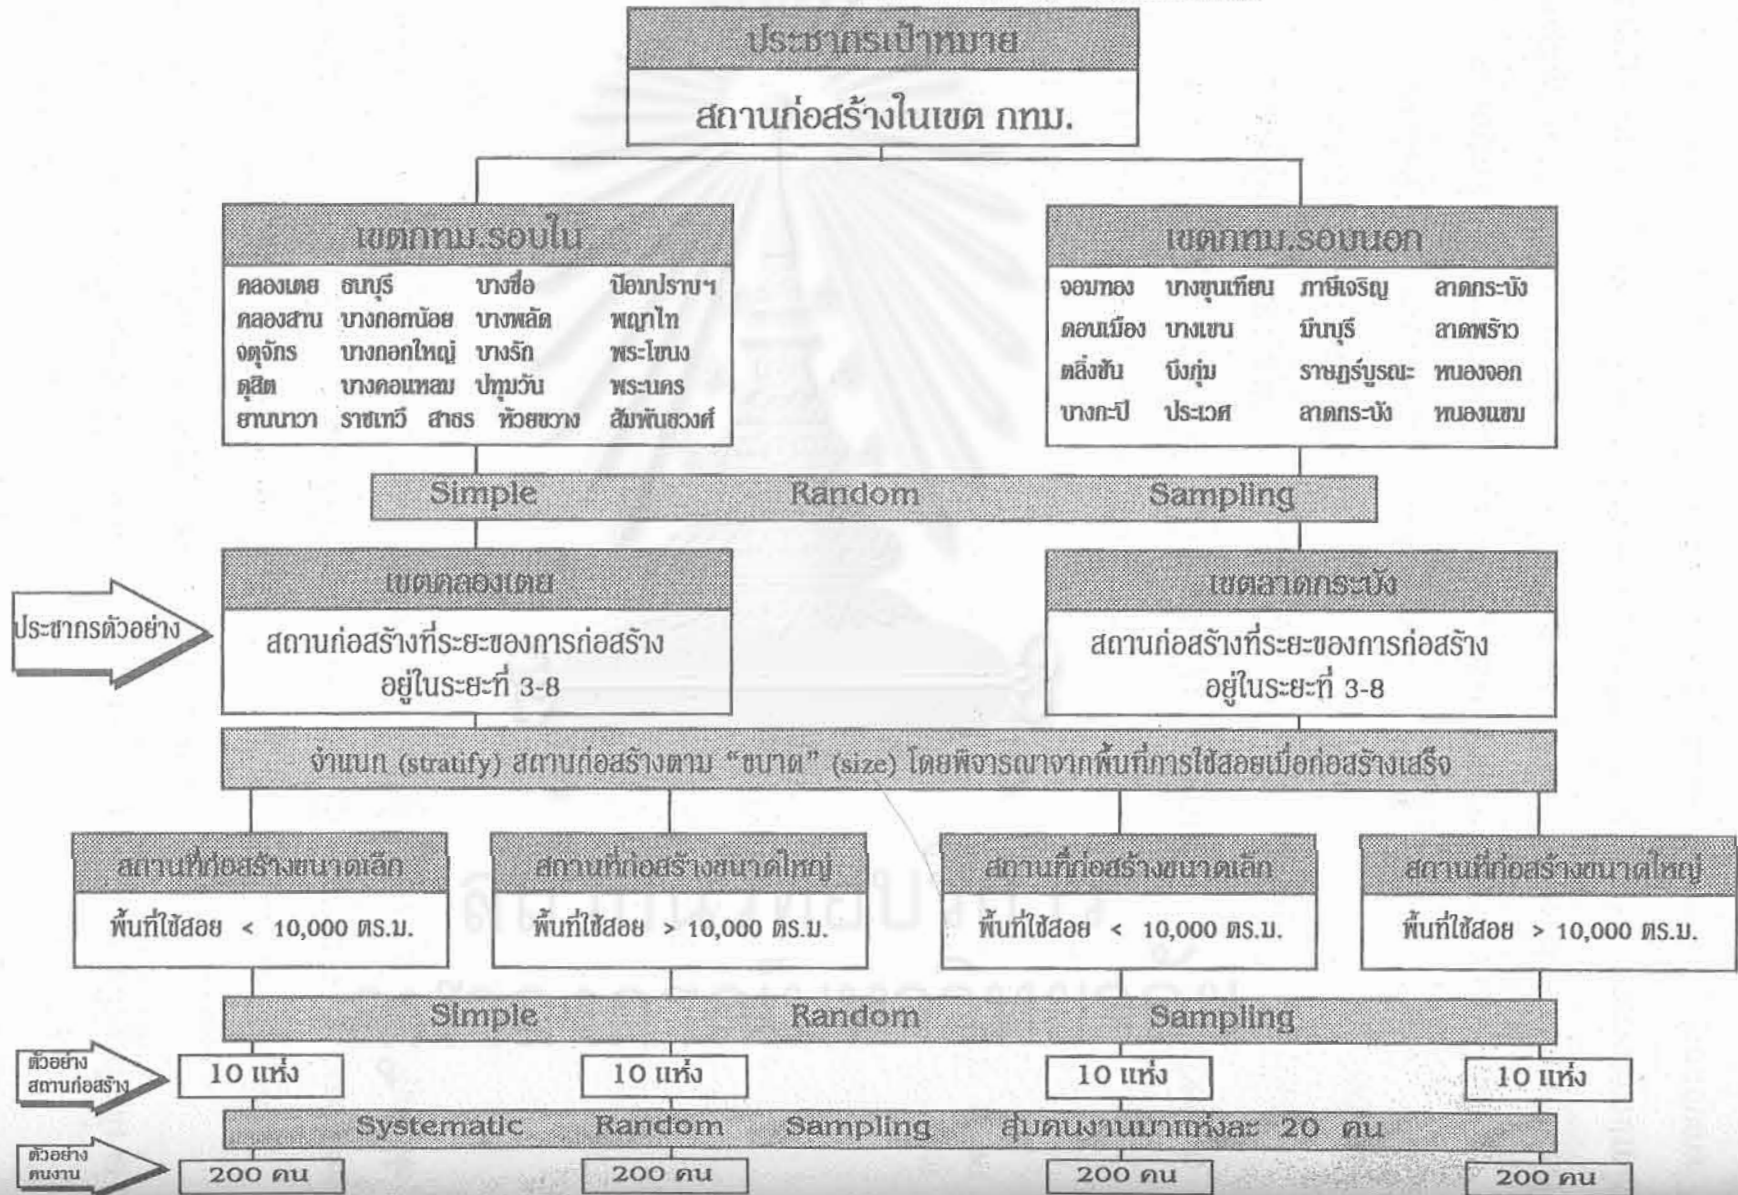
ประชากรเป้าหมาย

สถานก่อสร้างในเขต กทม.

เขตกทม.รอบใน

คลองเตย ธนบุรี บางซื่อ ป้อมปราบฯ
คลองสาน บางกอกน้อย บางพลัด พญาไท
จตุจักร บางกอกใหญ่ บางรัก พระโขนง
ดุสิต บางคอแหลม ปทุมวัน พระนคร
ยานนาวา ราชเทวี สาธร ห้วยขวาง สัมพันธวงศ์

เขตกทม.รอบนอก

จอมทอง บางขุนเทียน ภาษีเจริญ ลาดกระบัง
ดอนเมือง บางเขน มีนบุรี ลาดพร้าว
ตลิ่งชัน บึงกุ่ม ราษฎร์บูรณะ หนองจอก
บางกะปิ ประเวศ ลาดกระบัง หนองแขม

Simple Random Sampling

ประชากรตัวอย่าง

เขตคลองเตย

สถานก่อสร้างที่ระยะของการก่อสร้าง อยู่ในระยะที่ 3-8

เขตลาดกระบัง

สถานก่อสร้างที่ระยะของการก่อสร้าง อยู่ในระยะที่ 3-8

จำแนก (stratify) สถานก่อสร้างตาม "ขนาด" (size) โดยพิจารณาจากพื้นที่การใช้สอยเมื่อก่อสร้างเสร็จ

สถานที่ก่อสร้างขนาดเล็ก

พื้นที่ใช้สอย < 10,000 ตร.ม.

สถานที่ก่อสร้างขนาดใหญ่

พื้นที่ใช้สอย > 10,000 ตร.ม.

สถานที่ก่อสร้างขนาดเล็ก

พื้นที่ใช้สอย < 10,000 ตร.ม.

สถานที่ก่อสร้างขนาดใหญ่

พื้นที่ใช้สอย > 10,000 ตร.ม.

Simple Random Sampling

ตัวอย่าง สถานก่อสร้าง

10 แห่ง 10 แห่ง 10 แห่ง 10 แห่ง

Systematic Random Sampling สุ่มคนงานมาแห่งละ 20 คน

ตัวอย่าง คนงาน

200 คน 200 คน 200 คน 200 คน